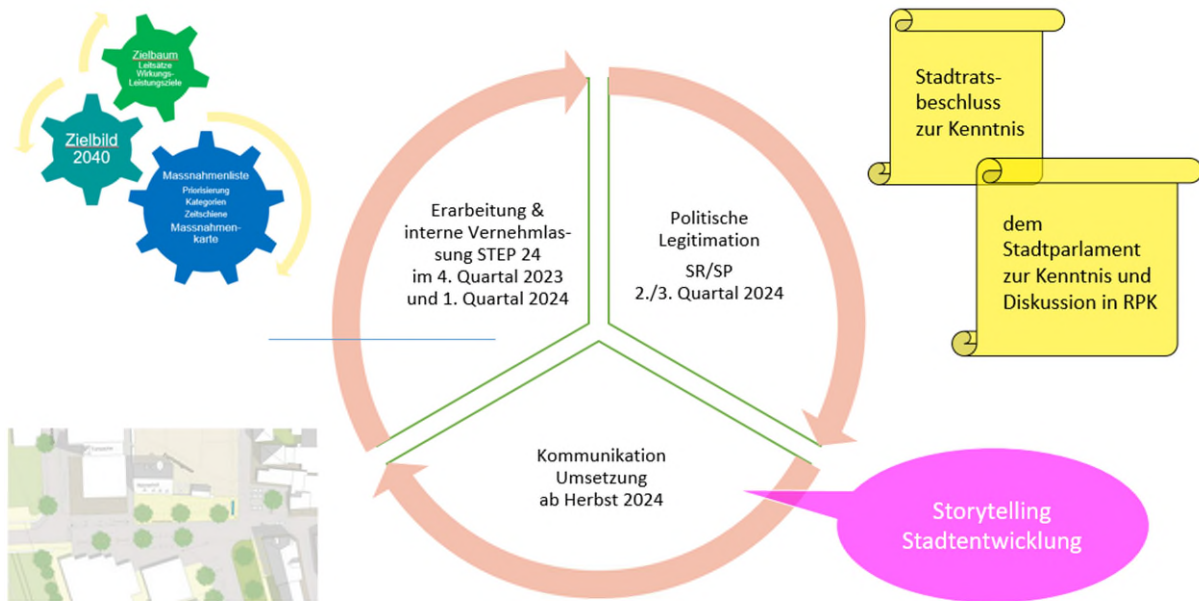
Zielbaum
Leitsätze
Wirkungs-
Leistungsziele

Zielbild
2040

Massnahmenliste
Priorisierung
Kategorien
Zeitschiene
Massnahmen-
karte

Erarbeitung & interne Vernehmlassung STEP 24 im 4. Quartal 2023 und 1. Quartal 2024

Politische Legitimation
SR/SP
2./3. Quartal 2024

Kommunikation
Umsetzung
ab Herbst 2024

Stadtrats-
beschluss
zur Kenntnis

dem
Stadtparlament
zur Kenntnis und
Diskussion in RPK

Storytelling
Stadtentwicklung